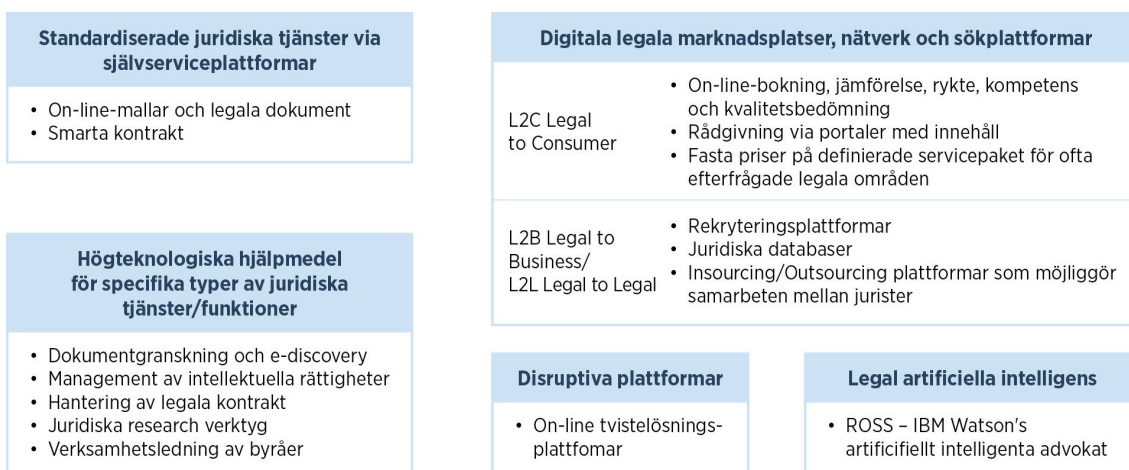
Standardiserade juridiska tjänster via självserviceplattformar

• On-line-mallar och legala dokument
• Smarta kontrakt

Högteknologiska hjälpmedel för specifika typer av juridiska tjänster/funktioner

• Dokumentgranskning och e-discovery
• Management av intellektuella rättigheter
• Hantering av legala kontrakt
• Juridiska research verktyg
• Verksamhetsledning av byråer

Digitala legala marknadsplatser, nätverk och sökplattformar

L2C Legal to Consumer

• On-line-bokning, jämförelse, rykte, kompetens och kvalitetsbedömning
• Rådgivning via portaler med innehåll
• Fasta priser på definierade servicepaket för ofta efterfrågade legala områden

L2B Legal to Business/ L2L Legal to Legal

• Rekryteringsplattformar
• Juridiska databaser
• Insourcing/Outsourcing plattformar som möjliggör samarbeten mellan jurister

Disruptiva plattformar

• On-line tvistelösningsplattfomar

Legal artificiella intelligens

• ROSS – IBM Watson's artificiellt intelligenta advokat